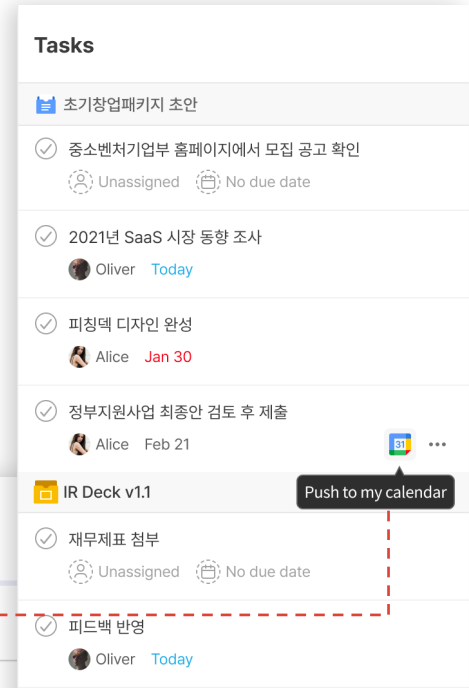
Tasks

초기창업패키지 초안

중소벤처기업부 홈페이지에서 모집 공고 확인
Unassigned No due date

2021년 SaaS 시장 동향 조사
Oliver Today

피칭덱 디자인 완성
Alice Jan 30

정부지원사업 최종안 검토 후 제출
Alice Feb 21 31 •••

IR Deck v1.1
Push to my calendar

재무제표 첨부
Unassigned No due date

피드백 반영
Oliver Today